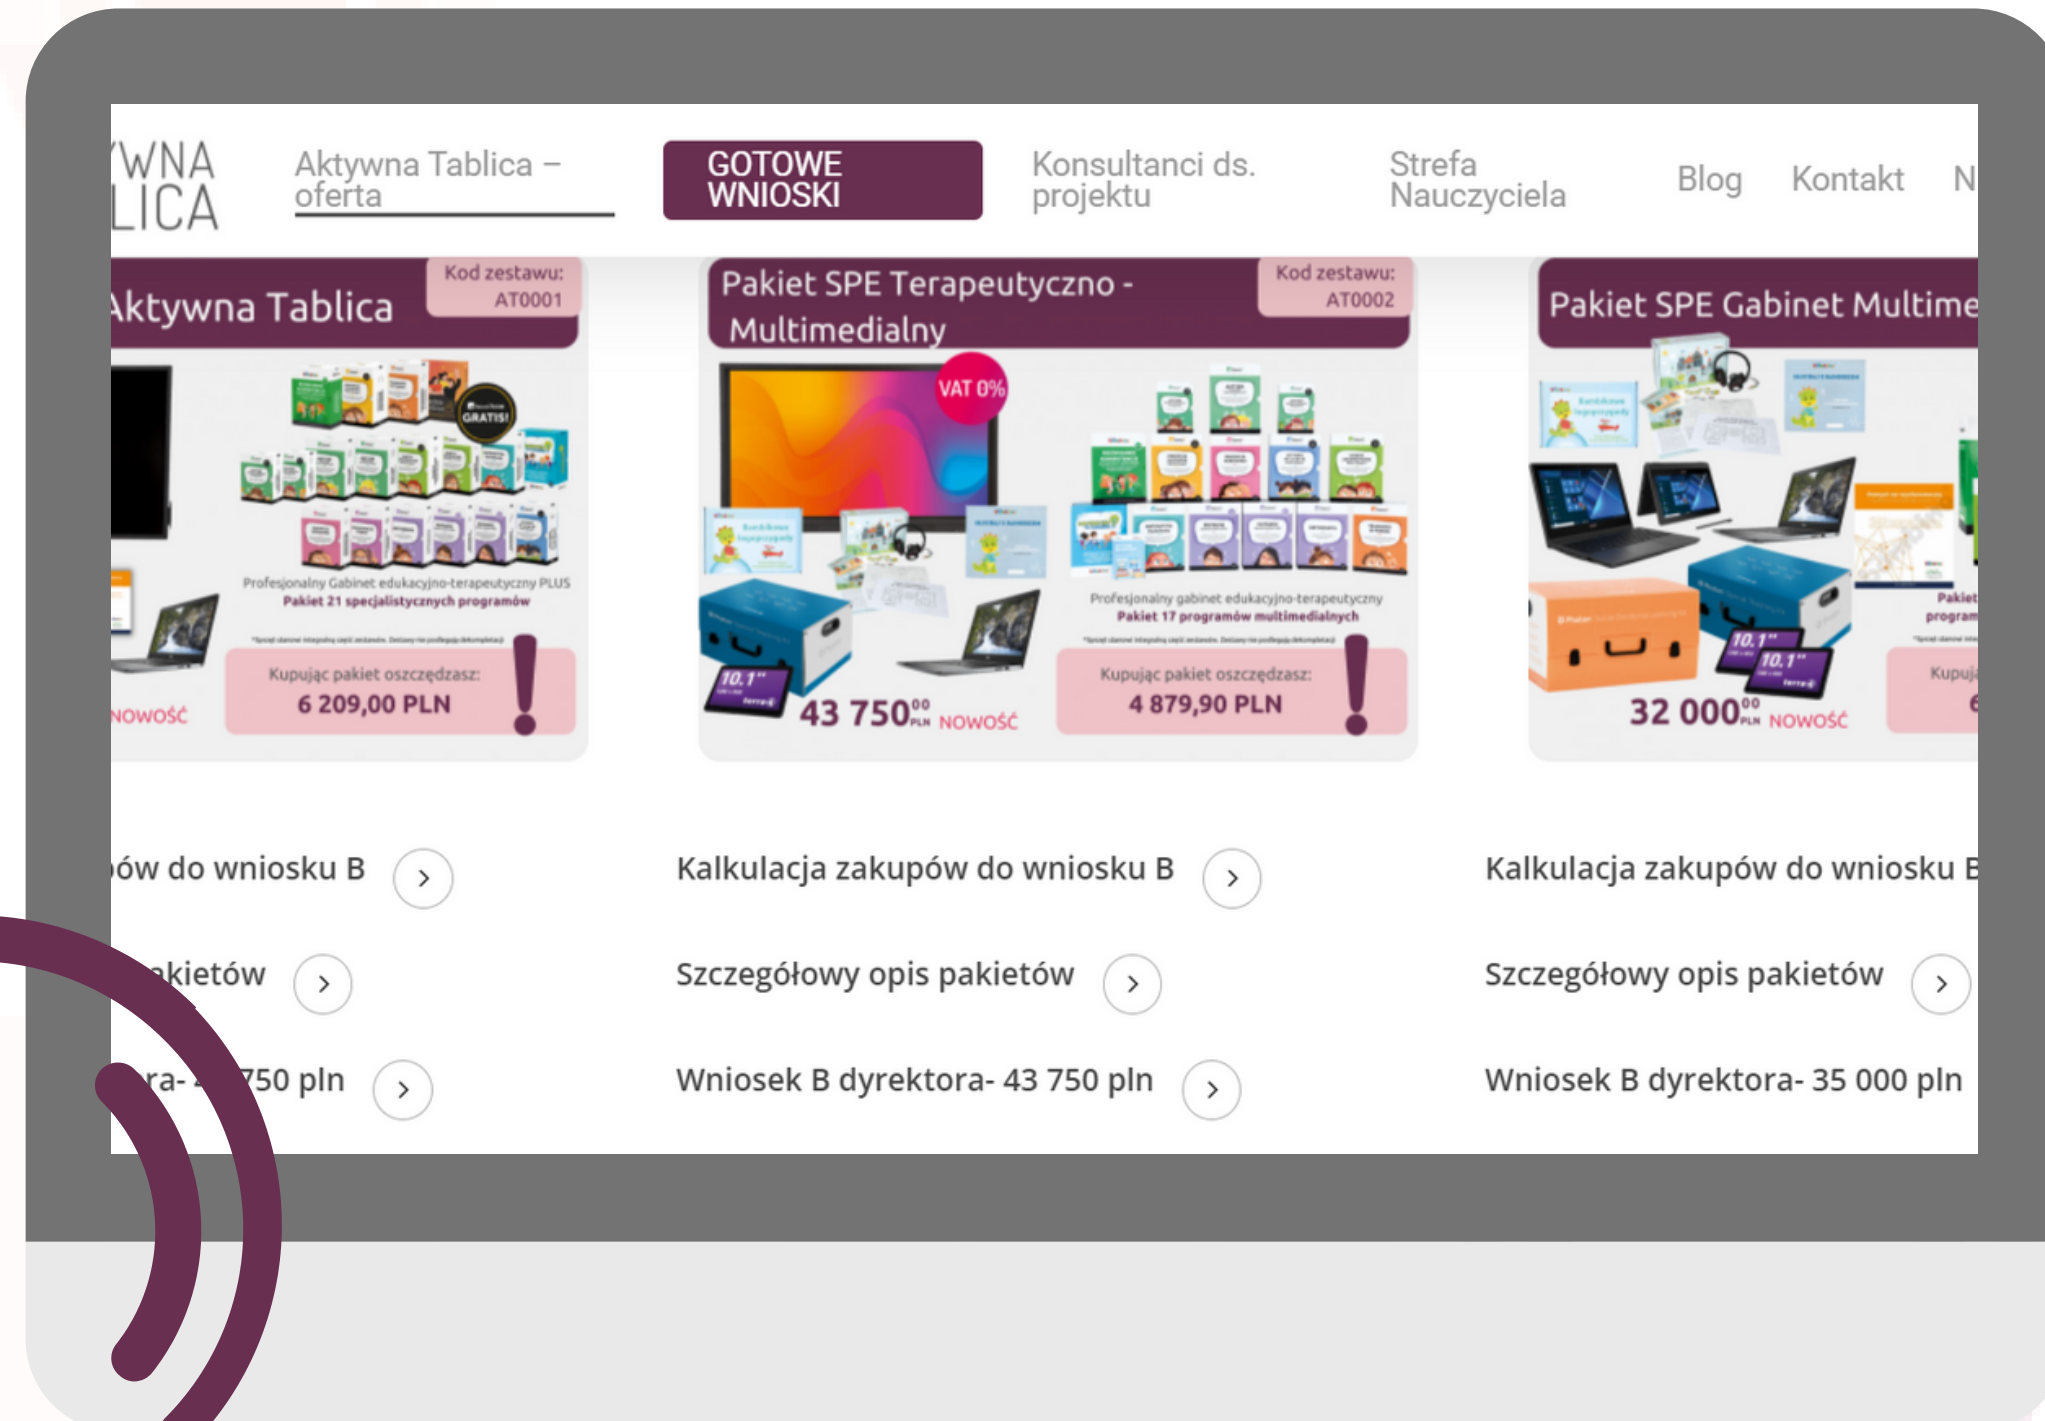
YWNA LICA

Aktywna Tablica – oferta

GOTOWE WNIOSKI

Konsultanci ds. projektu

Strefa Nauczyciela

Blog

Kontakt

N

Aktywna Tablica

Kod zestawu: AT0001

GRATIS!

Profesjonalny Gabinet edukacyjno-terapeutyczny PLUS
Pakiet 21 specjalistycznych programów

NOWOŚĆ

Kupując pakiet oszczędzasz:
6 209,00 PLN

Pakiet SPE Terapeutyczno - Multimedialny

Kod zestawu: AT0002

VAT 0%

Profesjonalny gabinet edukacyjno-terapeutyczny
Pakiet 17 programów multimedialnych

10.1"

43 750$^{00}_{PLN}$ NOWOŚĆ

Kupując pakiet oszczędzasz:
4 879,90 PLN

Pakiet SPE Gabinet Multime

10.1"

10.1"

32 000$^{00}_{PLN}$ NOWOŚĆ

Pakiet
program

Kupują
6

ów do wniosku B

akietów

ra- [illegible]750 pln

Kalkulacja zakupów do wniosku B

Szczegółowy opis pakietów

Wniosek B dyrektora- 43 750 pln

Kalkulacja zakupów do wniosku B

Szczegółowy opis pakietów

Wniosek B dyrektora- 35 000 pln